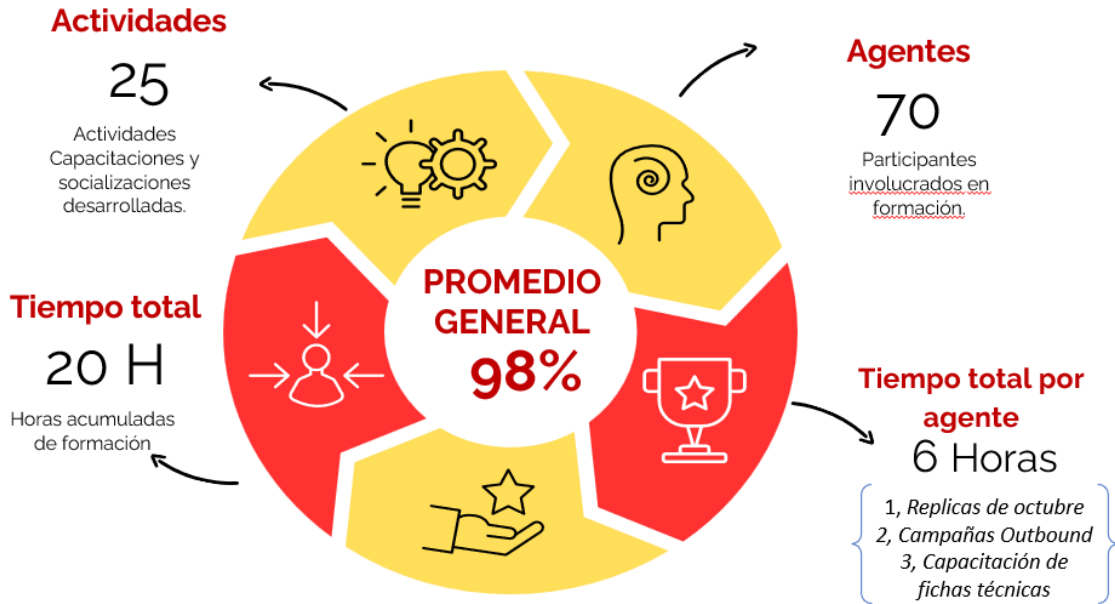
Actividades
25
Actividades Capacitaciones y socializaciones desarrolladas.

Agentes
70
Participantes involucrados en formación.

PROMEDIO GENERAL
98%

Tiempo total
20 H
Horas acumuladas de formación

Tiempo total por agente
6 Horas
1, Replicas de octubre
2, Campañas Outbound
3, Capacitación de fichas técnicas